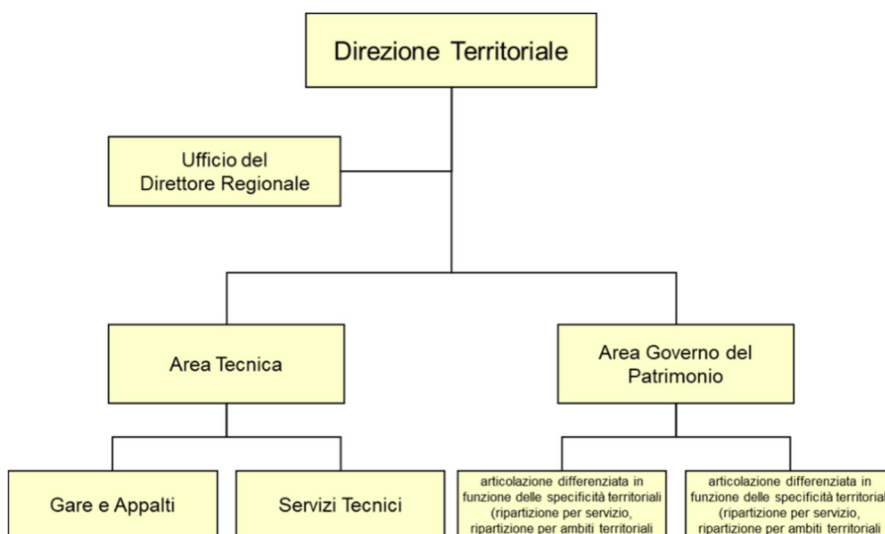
Direzione Territoriale

Ufficio del Direttore Regionale

Area Tecnica

Area Governo del Patrimonio

Gare e Appalti

Servizi Tecnici

articolazione differenziata in funzione delle specificità territoriali (ripartizione per servizio, ripartizione per ambiti territoriali

articolazione differenziata in funzione delle specificità territoriali (ripartizione per servizio, ripartizione per ambiti territoriali